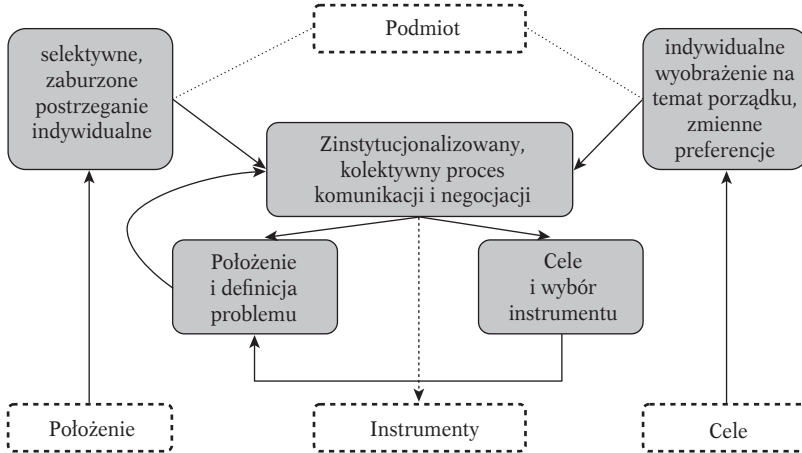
Podmiot

selektywne, zaburzone postrzeganie indywidualne

indywidualne wyobrażenie na temat porządku, zmienne preferencje

Zinstytucjonalizowany, kolektywny proces komunikacji i negocjacji

Położenie i definicja problemu

Cele i wybór instrumentu

Położenie

Instrumenty

Cele